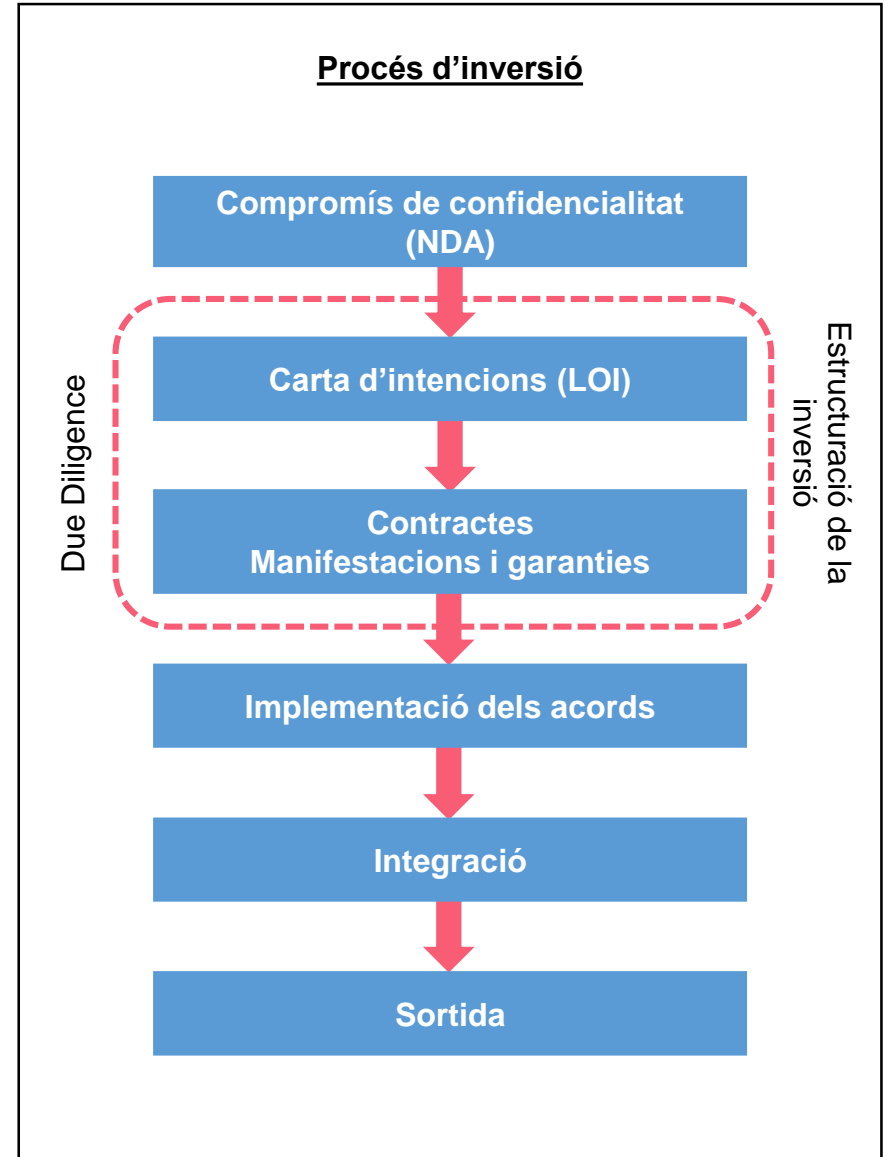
Procés d’inversió

Compromís de confidencialitat (NDA)

Due Diligence

Carta d’intencions (LOI)

Contractes
Manifestacions i garanties

Estructuració de la inversió

Implementació dels acords

Integració

Sortida